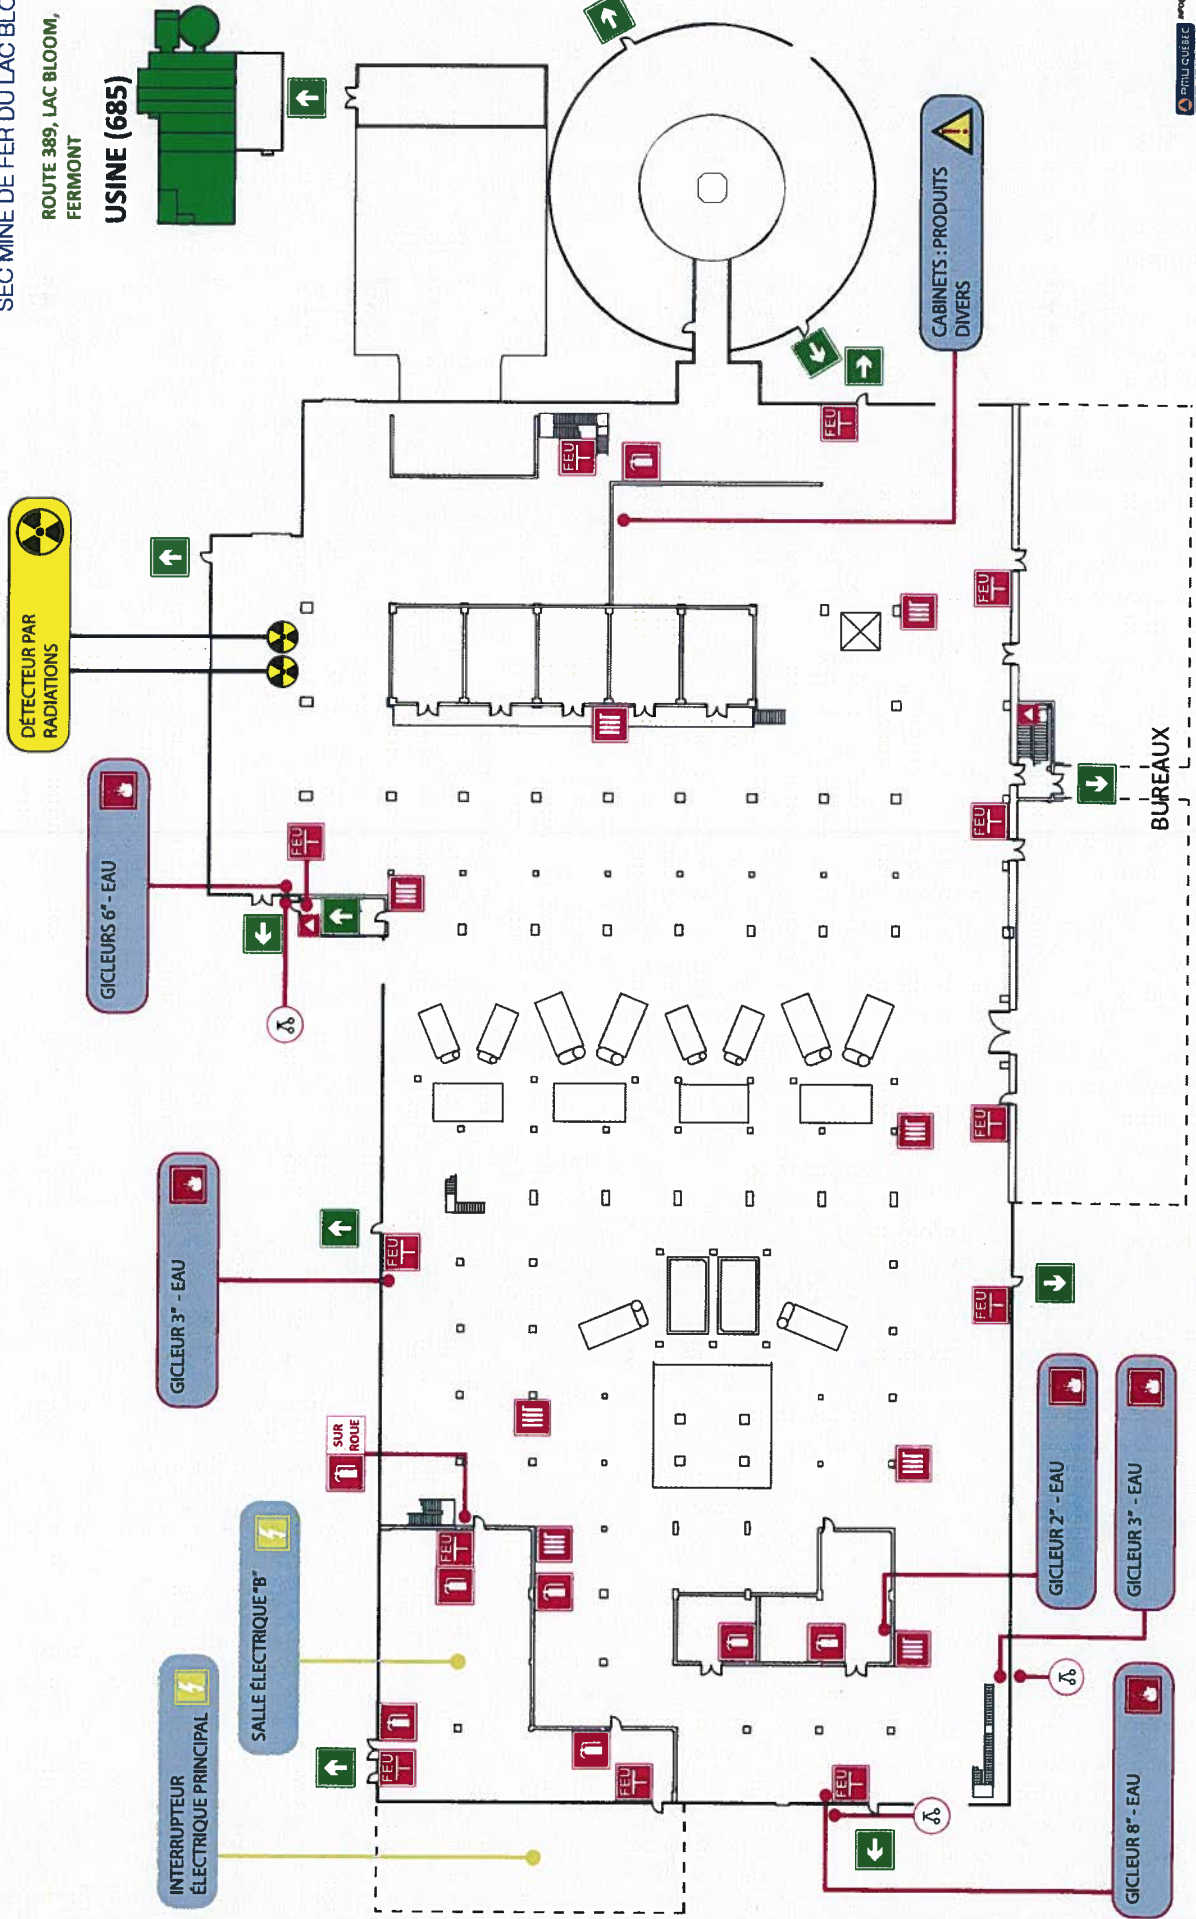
SEC MINE DE FER DU LAC BLO

ROUTE 389, LAC BLOOM, FERMONT

USINE (685)

DÉTECTEUR PAR RADIATIONS

CABINETS : PRODUITS DIVERS

GICLEURS 6" - EAU

GICLEUR 3" - EAU

SUR ROUE

SALLE ÉLECTRIQUE "B"

INTERRUPTEUR ÉLECTRIQUE PRINCIPAL

BUREAUX

GICLEUR 2" - EAU

GICLEUR 3" - EAU

GICLEUR 8" - EAU

FEU

FEU

FEU

FEU

FEU

FEU

FEU

FEU

FEU

FEU

FEU

PMU QUÉBEC